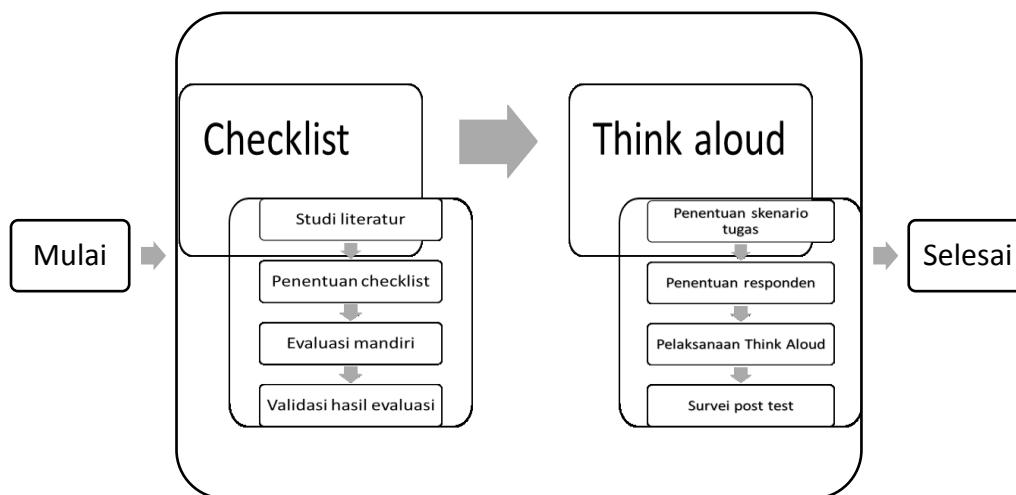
Mulai

Checklist

Studi literatur

Penentuan checklist

Evaluasi mandiri

Validasi hasil evaluasi

Think aloud

Penentuan skenario tugas

Penentuan responden

Pelaksanaan Think Aloud

Survei post test

Selesai